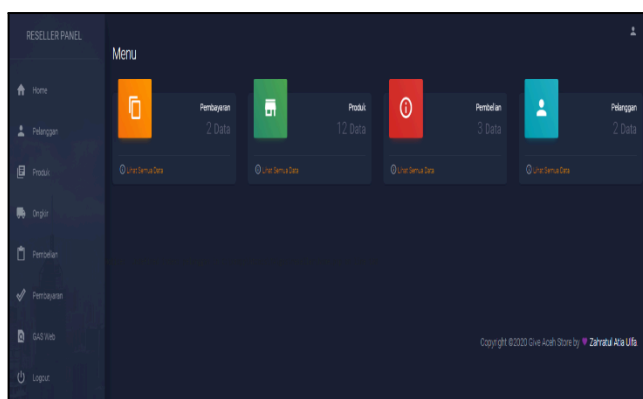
RESELLER PANEL

Home

Pelanggan

Produk

Ongkir

Pembelian

Pembayaran

GAS Web

Logout

Menu

Pembayaran
2 Data

Lihat Semua Data

Produk
12 Data

Lihat Semua Data

Pembelian
3 Data

Lihat Semua Data

Pelanggan
2 Data

Lihat Semua Data

Copyright ©2020 Give Aceh Store by ♥ Zahratul At'ia Ulfa